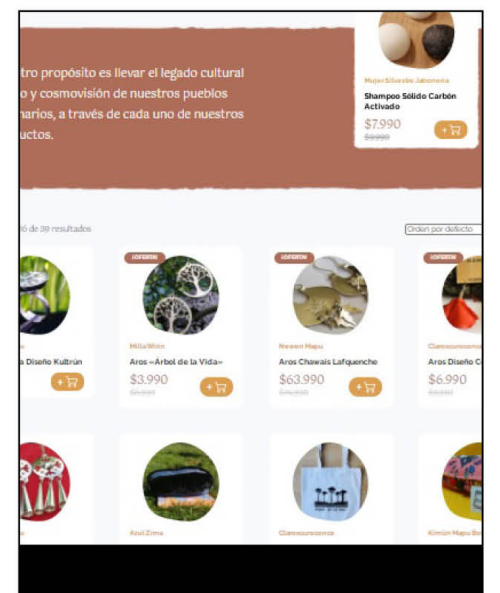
tro propósito es llevar el legado cultural o y cosmovisión de nuestros pueblos narios, a través de cada uno de nuestros uctos.

Mujer Silvestre Jabonería
Shampoo Sólido Carbón Activado
$7.990
$9.990

6 de 39 resultados

Orden por defecto

¡OFERTA!

¡OFERTA!

¡OFERTA!

a Diseño Kultrún

Milla Witrin
Aros «Árbol de la Vida»
$3.990
$4.990

Newen Mapu
Aros Chawais Lafquenche
$63.990
$74.990

Aros Diseño C
$6.990
$8.990

Azul Zima

Kimün Mapu